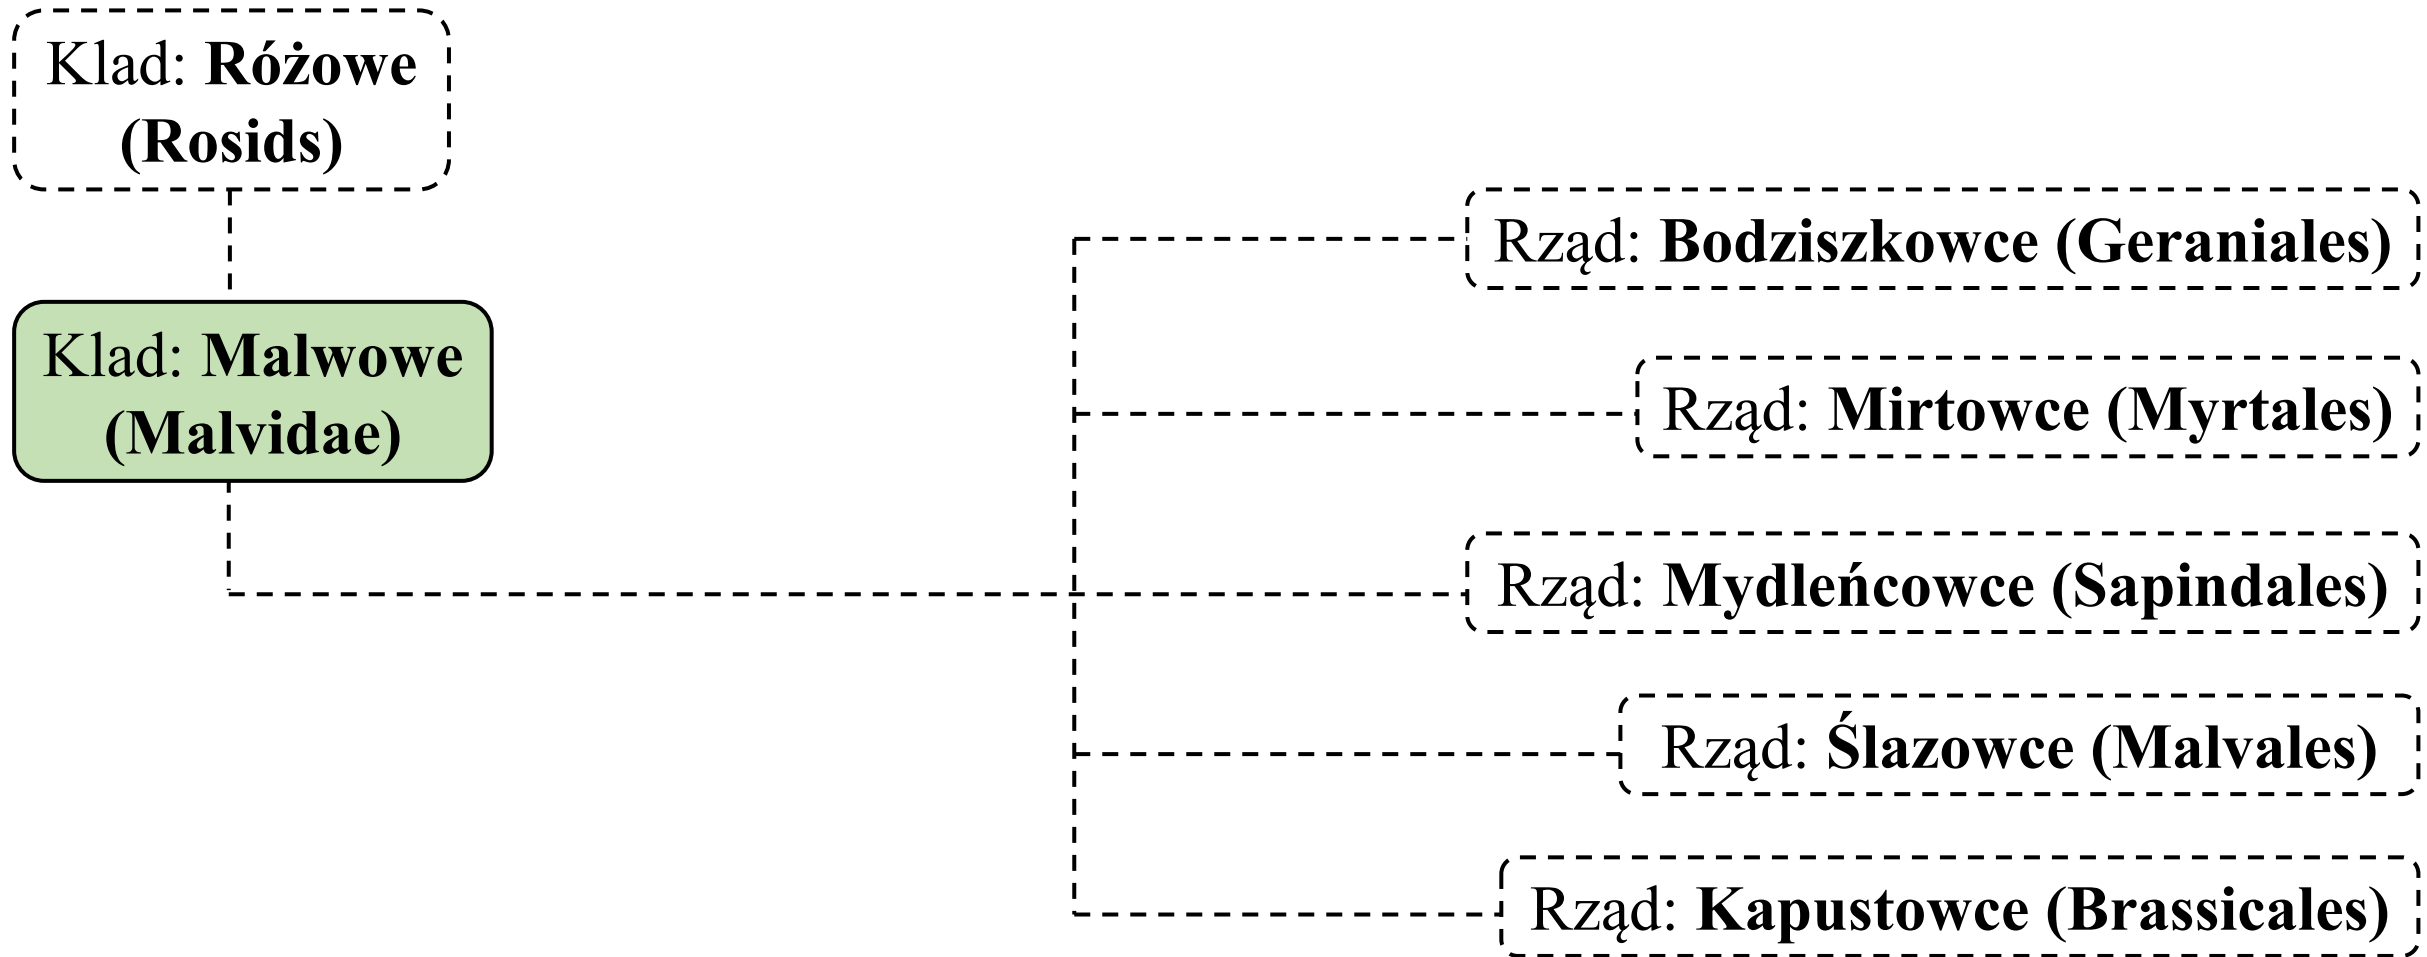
Klad: **Różowe (Rosids)**

Klad: **Malwowe (Malvidae)**

Rząd: **Bodziszkowce (Geraniales)**

Rząd: **Mirtowce (Myrtales)**

Rząd: **Mydleńcowce (Sapindales)**

Rząd: **Ślazowce (Malvales)**

Rząd: **Kapustowce (Brassicales)**